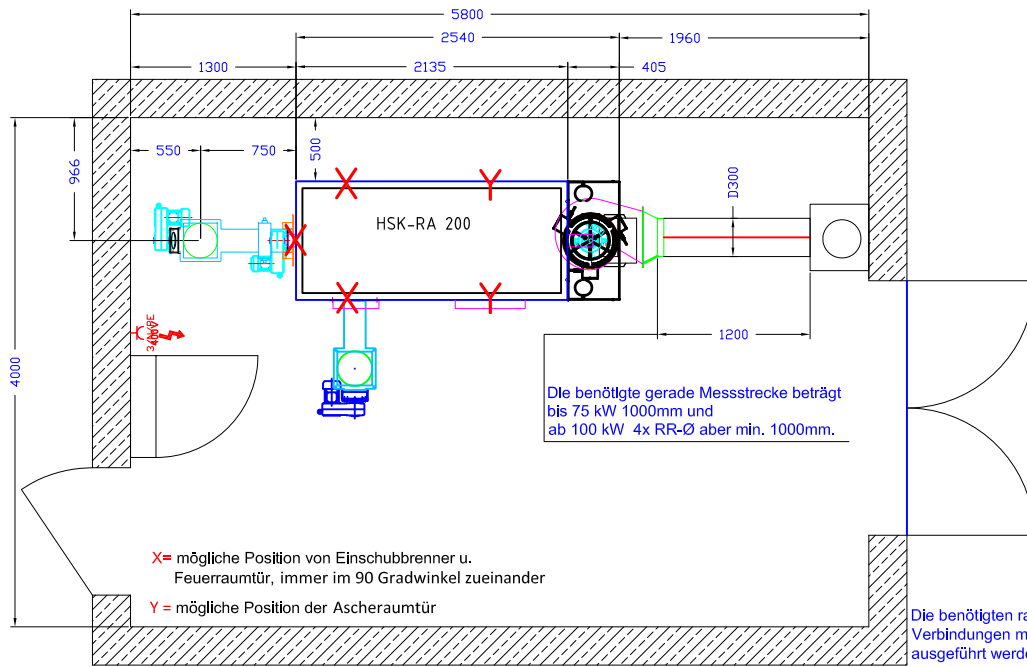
5800

2540

1960

1300

2135

405

966

550

750

500

D300

HSK-RA 200

X

Y

X

X

Y

4000

1200

Die benötigte gerade Messstrecke beträgt bis 75 kW 1000mm und ab 100 kW 4x RR-Ø aber min. 1000mm.

3x400V

X= mögliche Position von Einschubbrenner u. Feuerraumtür, immer im 90 Gradwinkel zueinander

Y = mögliche Position der Ascheraumtür

Die benötigten ra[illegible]
Verbindungen m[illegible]
ausgeführt werde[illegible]